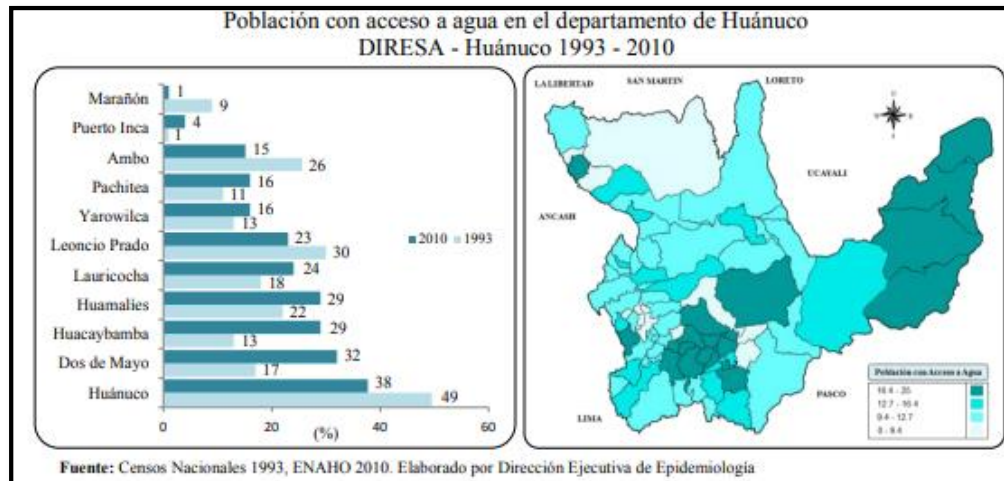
Población con acceso a agua en el departamento de Huánuco
DIRESA - Huánuco 1993 - 2010

| | 2010 | 1993 |
|---|---|---|
| Marañón | 1 | 9 |
| Puerto Inca | 4 | 1 |
| Ambo | 15 | 26 |
| Pachitea | 16 | 11 |
| Yarowilca | 16 | 13 |
| Leoncio Prado | 23 | 30 |
| Lauricocha | 24 | 18 |
| Huamalies | 29 | 22 |
| Huacaybamba | 29 | 13 |
| Dos de Mayo | 32 | 17 |
| Huánuco | 38 | 49 |

0 20 40 60
(%)

LA LIBERTAD
SAN MARTIN
LORETO
UCAYALI
ANCASH
PASCO
LIMA

Población con Acceso a Agua
16.4 - 20
12.7 - 16.4
9.4 - 12.7
0 - 9.4

Fuente: Censos Nacionales 1993, ENAHO 2010. Elaborado por Dirección Ejecutiva de Epidemiología